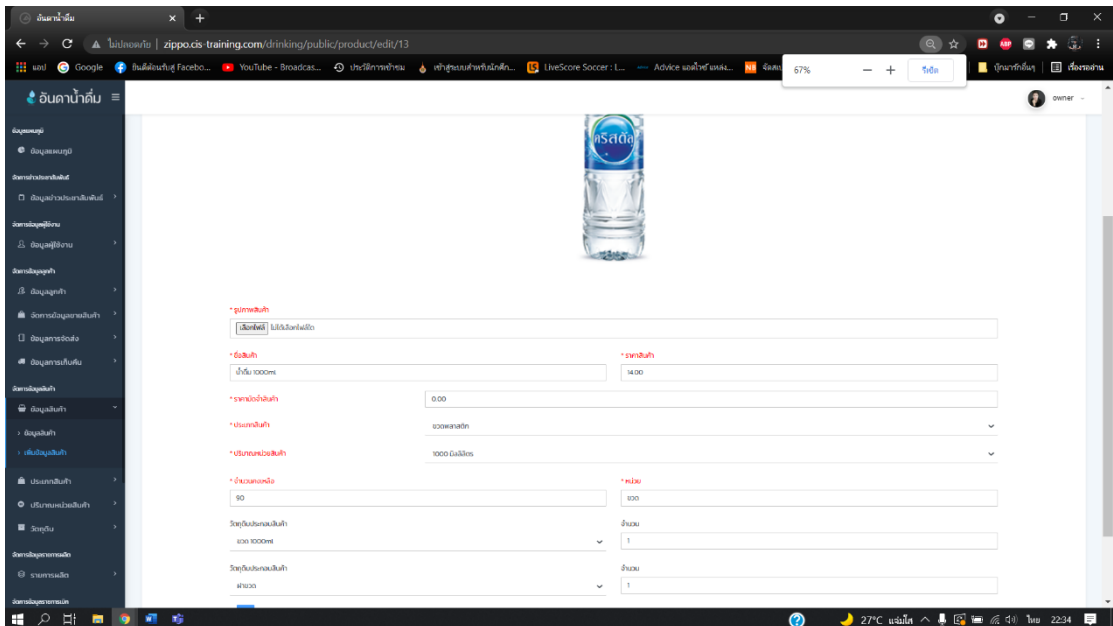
อันดาน้ำดื่ม ×

ไม่ปลอดภัย | zippo.cis-training.com/drinking/public/product/edit/13

แอป Google ยินดีต้อนรับสู่ Facebo... YouTube - Broadcas... ประวัติการเข้าชม เข้าสู่ระบบสำหรับนักศึก... LiveScore Soccer : L... Advice แอดไวซ์ แหล่ง... จัดสเ

67% − + รีเซ็ต

บุ๊กมาร์กอื่นๆ เรื่องรออ่าน

อันดาน้ำดื่ม

owner

ข้อมูลแผนภูมิ
ข้อมูลแผนภูมิ
จัดการข่าวประชาสัมพันธ์
ข้อมูลข่าวประชาสัมพันธ์
จัดการข้อมูลผู้ใช้งาน
ข้อมูลผู้ใช้งาน
จัดการข้อมูลลูกค้า
ข้อมูลลูกค้า
จัดการข้อมูลขายสินค้า
ข้อมูลการจัดส่ง
ข้อมูลการคืนเงิน
จัดการข้อมูลสินค้า
ข้อมูลสินค้า
ข้อมูลสินค้า
เพิ่มข้อมูลสินค้า
ประเภทสินค้า
ปริมาณหน่วยสินค้า
วัตถุดิบ
จัดการข้อมูลรายการผลิต
รายการผลิต
จัดการข้อมูลรายการผลิต

คริสตัล

* รูปภาพสินค้า
เลือกไฟล์ ไม่ได้เลือกไฟล์ใด

* ชื่อสินค้า
น้ำดื่ม 1000ml

* ราคาสินค้า
14.00

* ราคาต่อจำนำสินค้า
0.00

* ประเภทสินค้า
ขวดพลาสติก

* ปริมาณหน่วยสินค้า
1000 มิลลิลิตร

* จำนวนคงเหลือ
90

* หน่วย
ขวด

วัตถุดิบประกอบสินค้า
ขวด 1000ml

จำนวน
1

วัตถุดิบประกอบสินค้า
ฝาขวด

จำนวน
1

27°C แจ่มใส ไทย 22:34